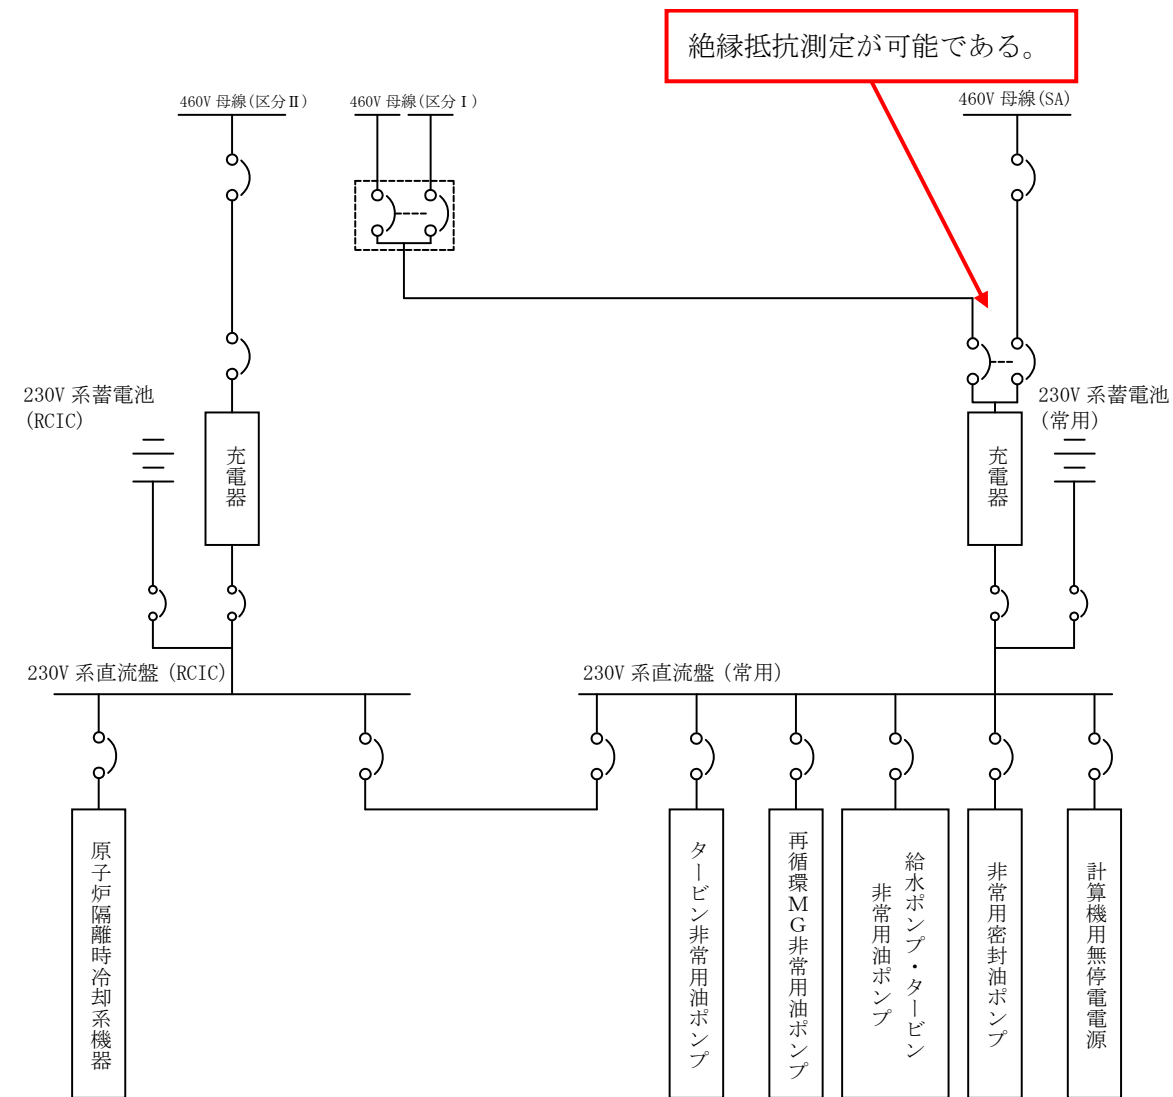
絶縁抵抗測定が可能である。

460V 母線(区分Ⅱ)

460V 母線(区分Ⅰ)

460V 母線(SA)

230V 系蓄電池
(RCIC)

充電器

230V 系蓄電池
(常用)

充電器

230V 系直流盤 (RCIC)

230V 系直流盤 (常用)

原子炉隔離時冷却系機器

タービン非常用油ポンプ

再循環MG非常用油ポンプ

給水ポンプ・タービン非常用油ポンプ

非常用密封油ポンプ

計算機用無停電電源